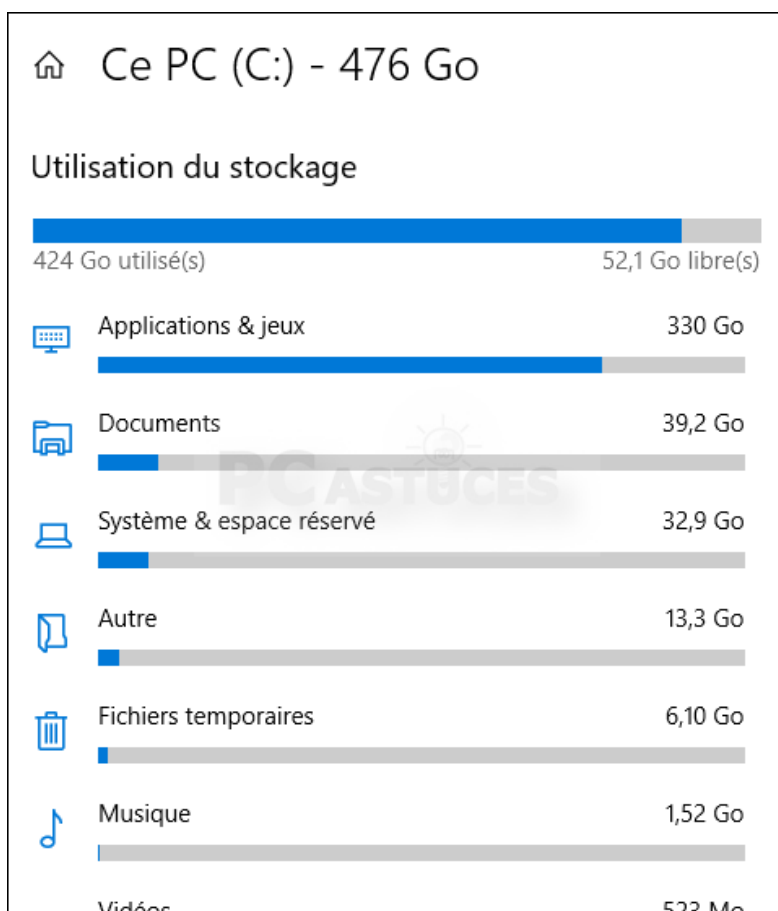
Ce PC (C:) - 476 Go

Utilisation du stockage

424 Go utilisé(s)
52,1 Go libre(s)

Applications & jeux
330 Go

Documents
39,2 Go

PC ASTUCES

Système & espace réservé
32,9 Go

Autre
13,3 Go

Fichiers temporaires
6,10 Go

Musique
1,52 Go

Vidéos
523 Mo